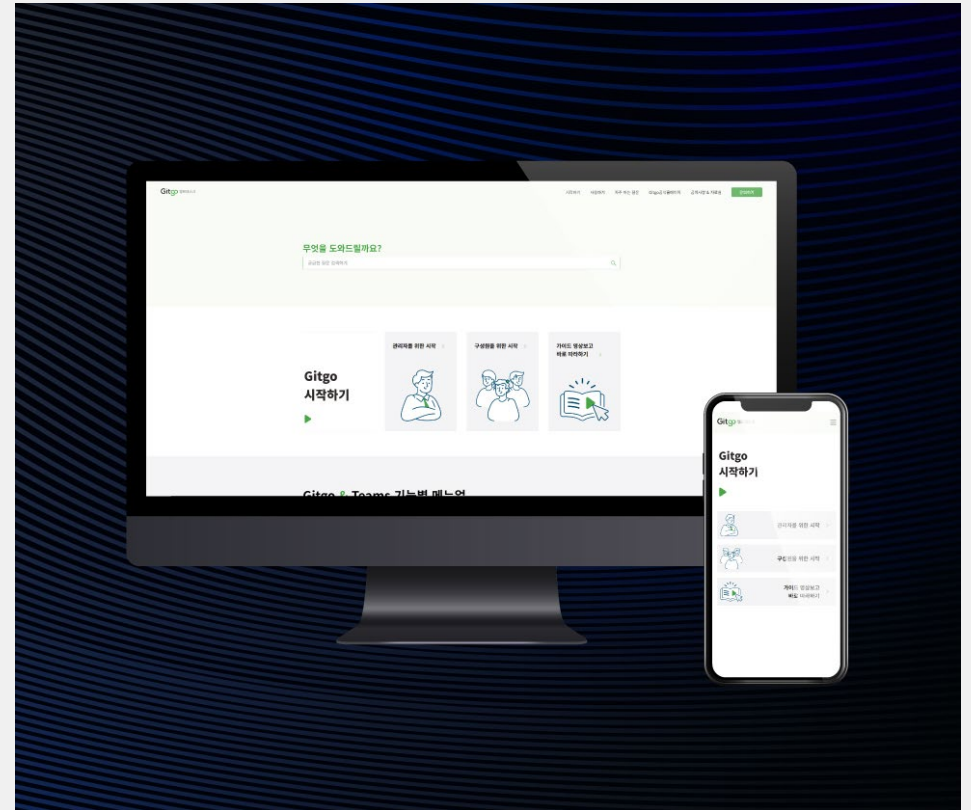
Gitgo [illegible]

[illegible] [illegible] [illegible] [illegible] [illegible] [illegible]

무엇을 도와드릴까요?

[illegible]

관리자를 위한 시작

구성원을 위한 시작

가이드 영상보고 바로 따라하기

Gitgo 시작하기

Gitgo & Teams 기능별 매뉴얼

Gitgo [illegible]

Gitgo 시작하기

관리자를 위한 시작

구성원을 위한 시작

가이드 영상보고 바로 따라하기